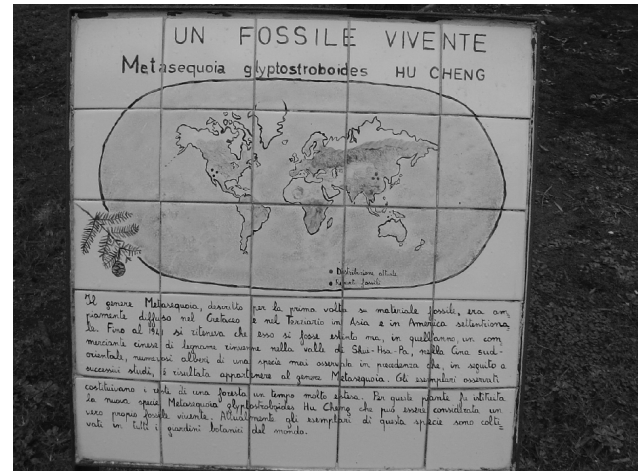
UN FOSSILE VIVENTE

Metasequoia glyptostroboides HU CHENG

• Distribuzione attuale
• Reperti fossili

Il genere Metasequoia, descritto per la prima volta su materiale fossile, era ampiamente diffuso nel Cretacico e nel Terziario in Asia e in America settentrionale. Fino al 1941 si riteneva che esso si fosse estinto ma, in quell'anno, un commerciante cinese di legname rinvenne nella valle di Shui-Hsa-Pa, nella Cina sud-orientale, numerosi alberi di una specie mai osservata in precedenza che, in seguito a successivi studi, è risultata appartenere al genere Metasequoia. Gli esemplari osservati costituivano i resti di una foresta un tempo molto estesa. Per questo pianta fu istituita la nuova specie Metasequoia glyptostroboides Hu Cheng che può essere considerata un vero proprio fossile vivente. Attualmente gli esemplari di questa specie sono coltivati in tutti i giardini botanici del mondo.